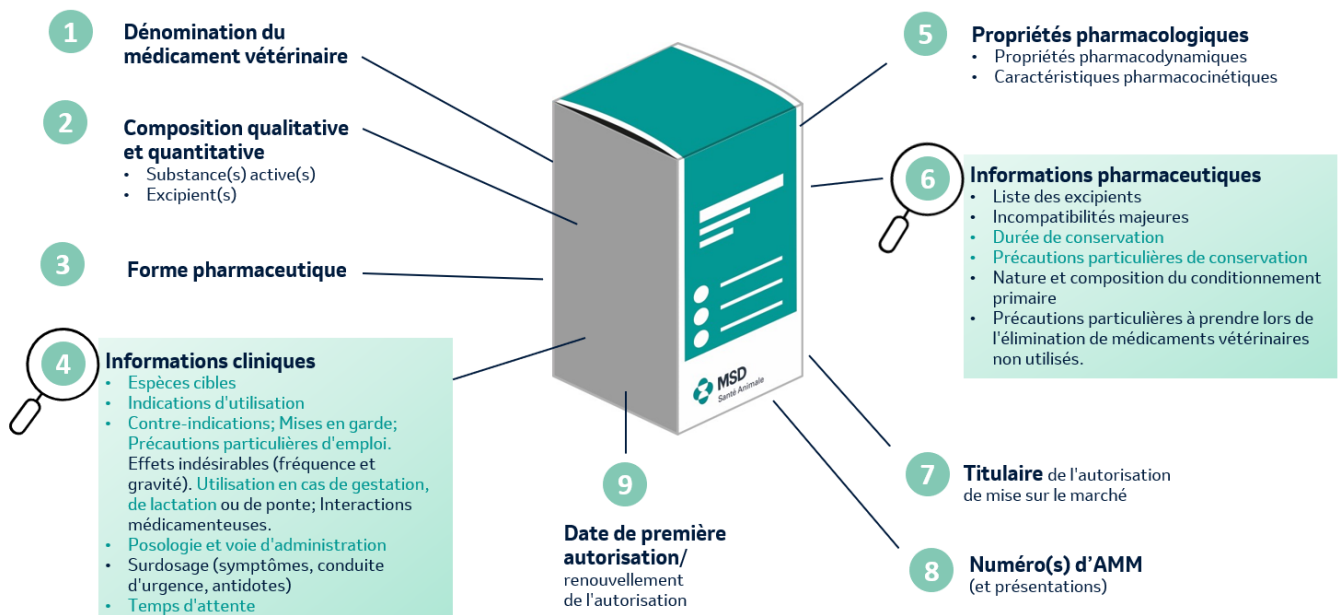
1 Dénomination du médicament vétérinaire

2 Composition qualitative et quantitative
• Substance(s) active(s)
• Excipient(s)

3 Forme pharmaceutique

4 Informations cliniques
• Espèces cibles
• Indications d'utilisation
• Contre-indications; Mises en garde; Précautions particulières d'emploi. Effets indésirables (fréquence et gravité). Utilisation en cas de gestation, de lactation ou de ponte; Interactions médicamenteuses.
• Posologie et voie d'administration
• Surdosage (symptômes, conduite d'urgence, antidotes)
• Temps d'attente

5 Propriétés pharmacologiques
• Propriétés pharmacodynamiques
• Caractéristiques pharmacocinétiques

6 Informations pharmaceutiques
• Liste des excipients
• Incompatibilités majeures
• Durée de conservation
• Précautions particulières de conservation
• Nature et composition du conditionnement primaire
• Précautions particulières à prendre lors de l'élimination de médicaments vétérinaires non utilisés.

MSD Santé Animale

7 Titulaire de l'autorisation de mise sur le marché

8 Numéro(s) d'AMM (et présentations)

9 Date de première autorisation/ renouvellement de l'autorisation